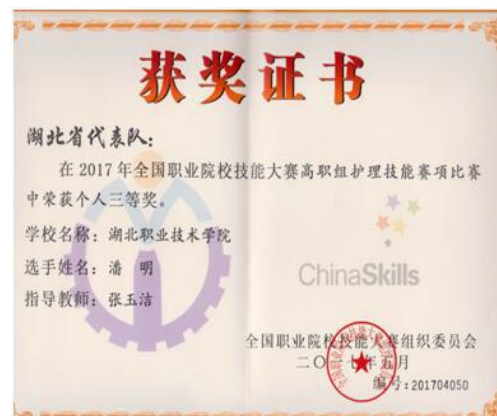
获奖证书

湖北省代表队:

在 2017 年全国职业院校技能大赛高职组护理技能赛项比赛中荣获个人三等奖。

学校名称: 湖北职业技术学院

选手姓名: 潘 明

指导教师: 张玉洁

ChinaSkills

全国职业院校技能大赛组织委员会

二〇一七年五月

编号: 201704050